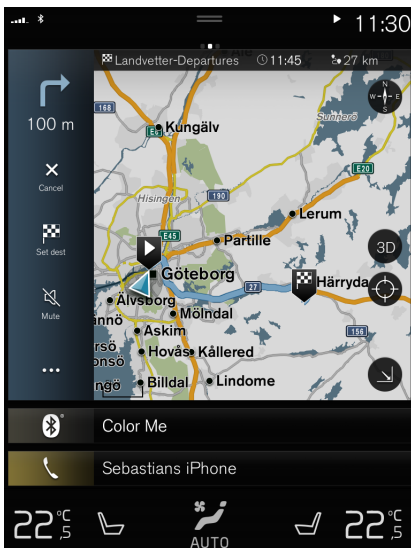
11:30

Landvetter-Departures 11:45 27 km

100 m

Cancel

Set dest

Mute

...

168
Kungälv
Hisingen
E6
190
Sunnerö
E20
Lerum
E45
Partille
3D
Göteborg
Härryda
27
Älvsborg
Mölndal
156
Askim
Hovås
Kållered
Billdal
Lindome
ännö
rsö
nsö
ngö

Color Me

Sebastians iPhone

22 °C ,5

AUTO

22 °C ,5